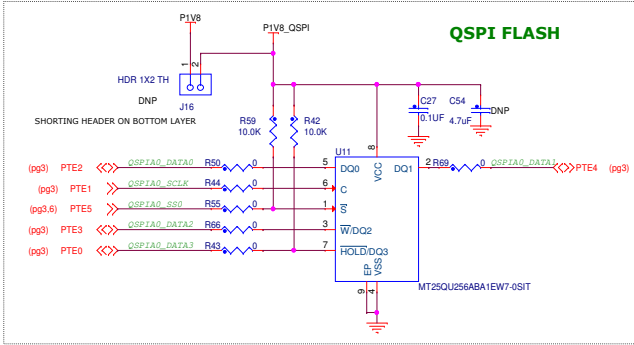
QSPI FLASH

P1V8

P1V8_QSPI

HDR 1X2 TH

1 2

DNP

J16

SHORTING HEADER ON BOTTOM LAYER

R59
10.0K

R42
10.0K

C27
0.1UF

C54
4.7uF

DNP

8

U11

(pg3) PTE2 QSPIA0_DATA0 R50 0 5 DQ0

(pg3) PTE1 QSPIA0_SCLK R44 0 6 C

(pg3,6) PTE5 QSPIA0_SS0 R55 0 1 $\overline{S}$

(pg3) PTE3 QSPIA0_DATA2 R66 0 3 $\overline{W}$/DQ2

(pg3) PTE0 QSPIA0_DATA3 R43 0 7 $\overline{HOLD}$/DQ3

VCC

DQ1 2 R69 0 QSPIA0_DATA1 PTE4 (pg3)

EP VSS

9 4

MT25QU256ABA1EW7-0SIT